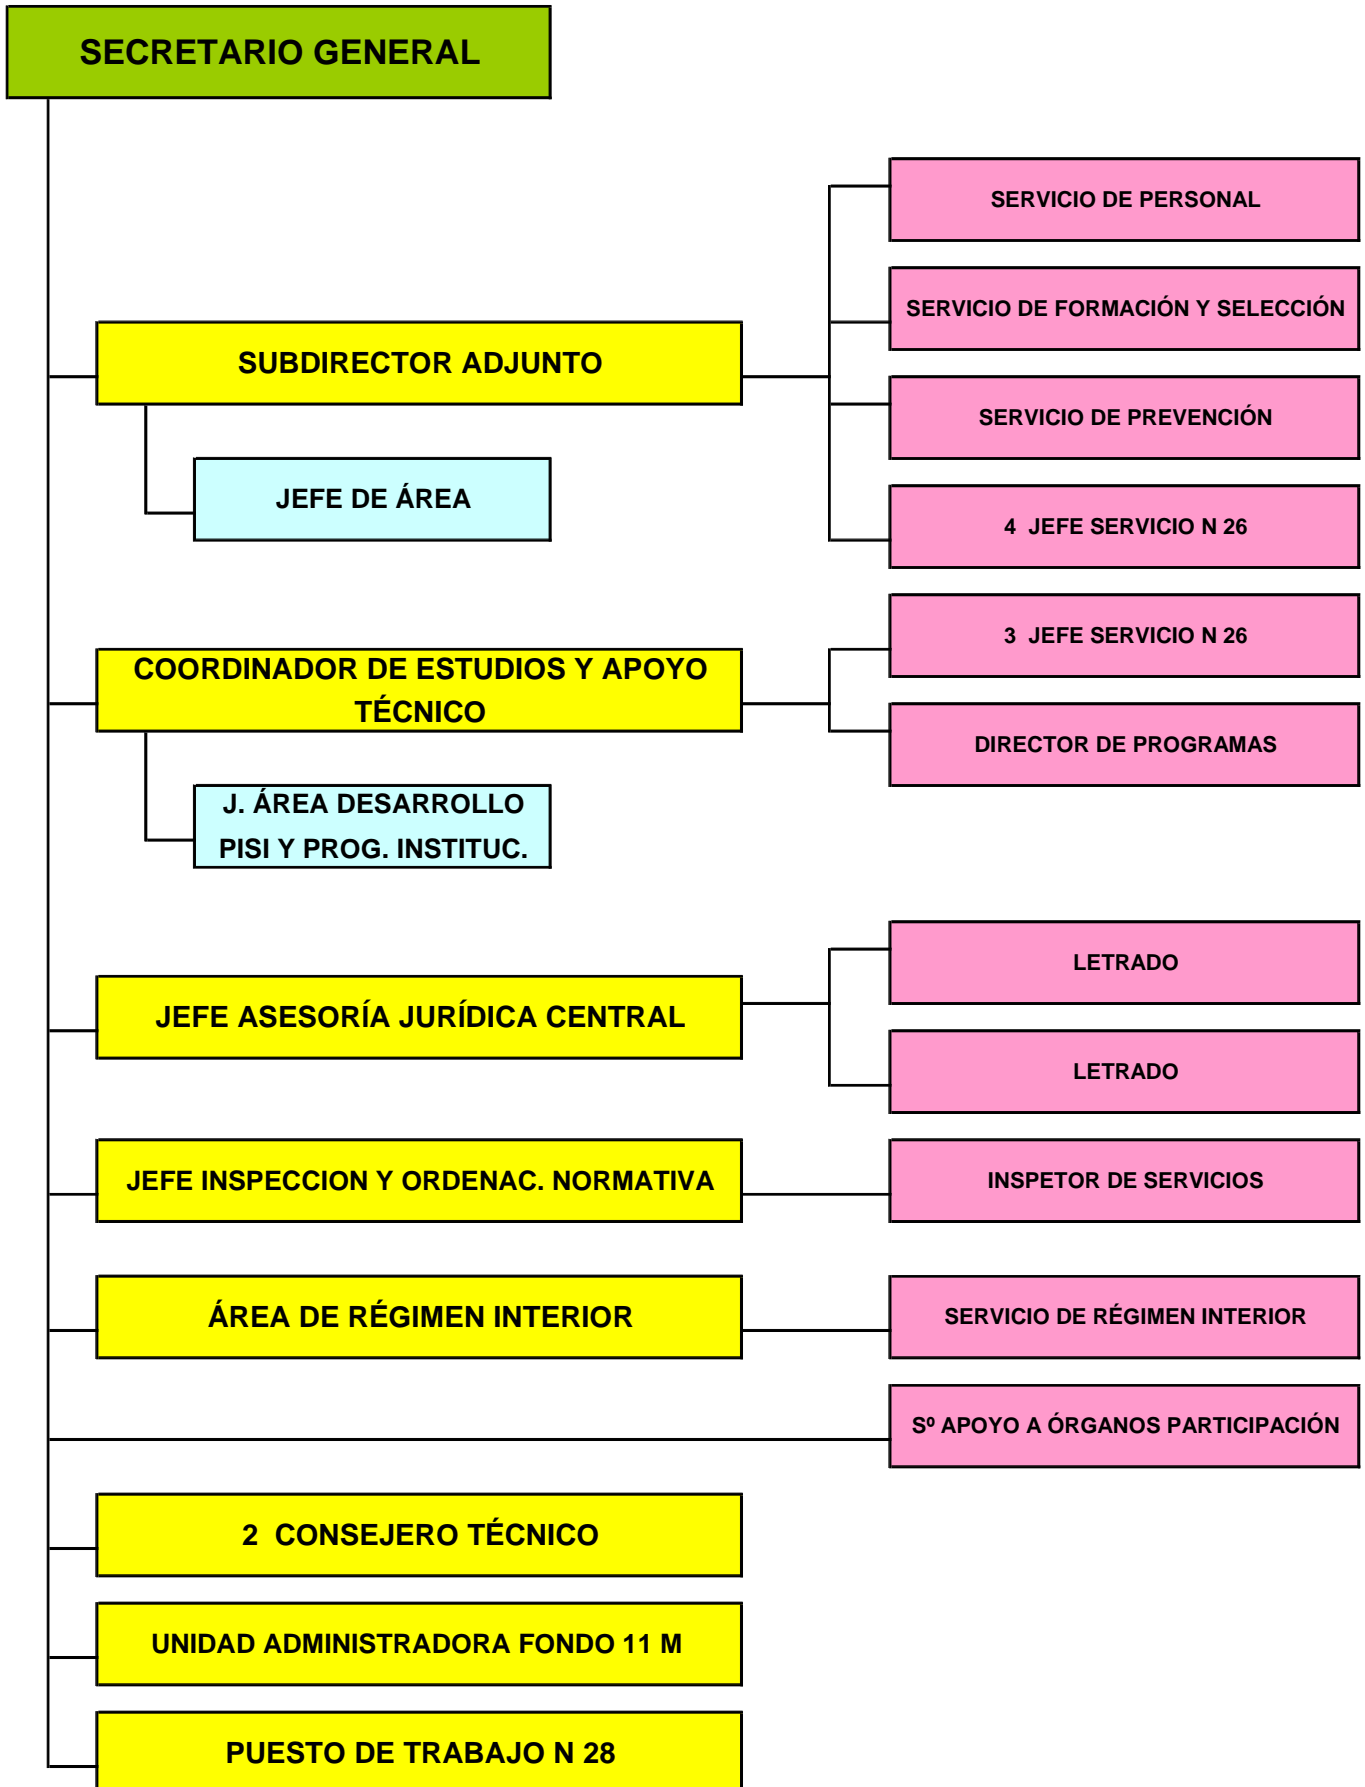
SECRETARIO GENERAL

SERVICIO DE PERSONAL

SERVICIO DE FORMACIÓN Y SELECCIÓN

SUBDIRECTOR ADJUNTO

SERVICIO DE PREVENCIÓN

JEFE DE ÁREA

4 JEFE SERVICIO N 26

3 JEFE SERVICIO N 26

COORDINADOR DE ESTUDIOS Y APOYO TÉCNICO

DIRECTOR DE PROGRAMAS

J. ÁREA DESARROLLO PISI Y PROG. INSTITUC.

LETRADO

JEFE ASESORÍA JURÍDICA CENTRAL

LETRADO

JEFE INSPECCION Y ORDENAC. NORMATIVA

INSPETOR DE SERVICIOS

ÁREA DE RÉGIMEN INTERIOR

SERVICIO DE RÉGIMEN INTERIOR

Sº APOYO A ÓRGANOS PARTICIPACIÓN

2 CONSEJERO TÉCNICO

UNIDAD ADMINISTRADORA FONDO 11 M

PUESTO DE TRABAJO N 28